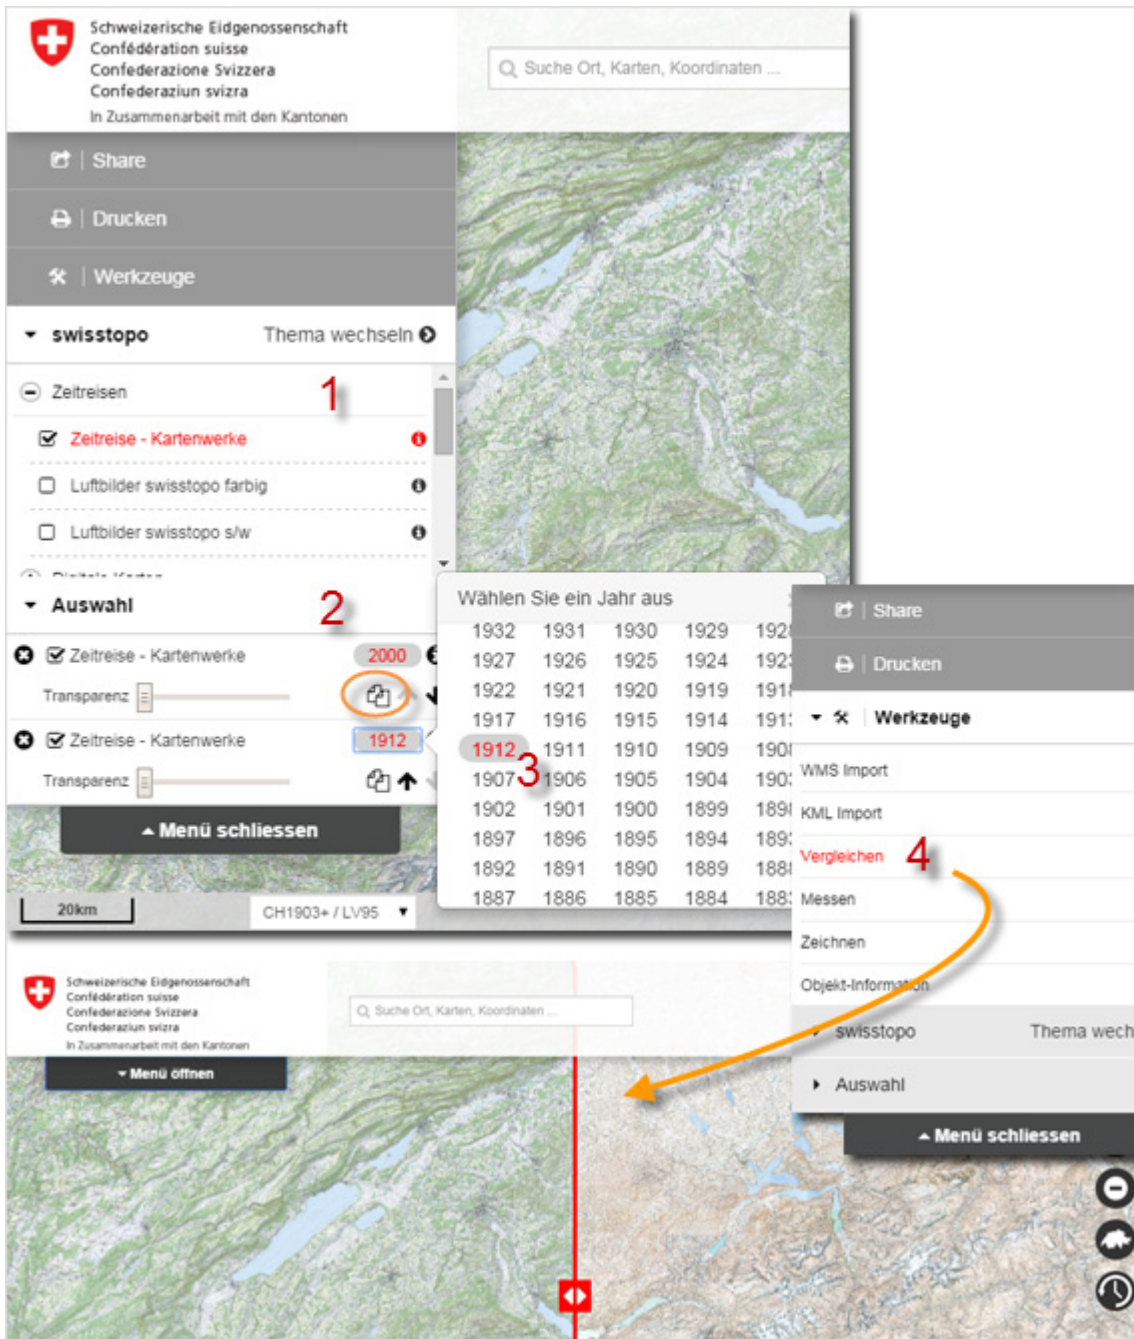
Schweizerische Eidgenossenschaft
Confédération suisse
Confederazione Svizzera
Confederaziun svizra
In Zusammenarbeit mit den Kantonen

Suche Ort, Karten, Koordinaten ...

Share
Drucken
Werkzeuge

swisstopo Thema wechseln

Zeitreisen 1
Zeitreise - Kartenwerke
Luftbilder swisstopo farbig
Luftbilder swisstopo s/w
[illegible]

Auswahl 2
Zeitreise - Kartenwerke 2000
Transparenz
Zeitreise - Kartenwerke 1912
Transparenz

Menü schliessen

20km
CH1903+ / LV95

Wählen Sie ein Jahr aus

| 1932 | 1931 | 1930 | 1929 | 192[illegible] |
|---|---|---|---|---|
| 1927 | 1926 | 1925 | 1924 | 192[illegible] |
| 1922 | 1921 | 1920 | 1919 | 191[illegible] |
| 1917 | 1916 | 1915 | 1914 | 191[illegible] |
| 1912 | 1911 | 1910 | 1909 | 190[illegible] |
| 1907 | 1906 | 1905 | 1904 | 190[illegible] |
| 1902 | 1901 | 1900 | 1899 | 189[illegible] |
| 1897 | 1896 | 1895 | 1894 | 189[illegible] |
| 1892 | 1891 | 1890 | 1889 | 188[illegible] |
| 1887 | 1886 | 1885 | 1884 | 188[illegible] |

3

Share
Drucken
Werkzeuge
WMS Import
KML Import
Vergleichen 4
Messen
Zeichnen
Objekt-Information
swisstopo Thema wech
Auswahl
Menü schliessen

Schweizerische Eidgenossenschaft
Confédération suisse
Confederazione Svizzera
Confederaziun svizra
In Zusammenarbeit mit den Kantonen
Suche Ort, Karten, Koordinaten ...
Menü öffnen